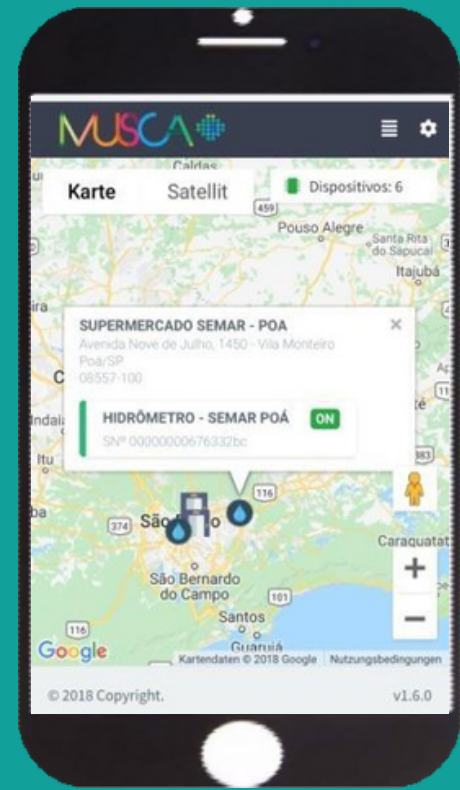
MUSCA

Karte Satellit

Dispositivos: 6

Caldas

459

Pouso Alegre

Santa Rita do Sapucaí

Itajubá

SUPERMERCADO SEMAR - POA

Avenida Nove de Julho, 1450 - Vila Monteiro Poá/SP 08557-100

HIDRÔMETRO - SEMAR POÁ ON

SNº 00000000676332bc

116

374 São Paulo

Caraquatat

São Bernardo do Campo

101

Santos

116

Guarujá

Google

Kartendaten © 2018 Google Nutzungsbedingungen

© 2018 Copyright.

v1.6.0